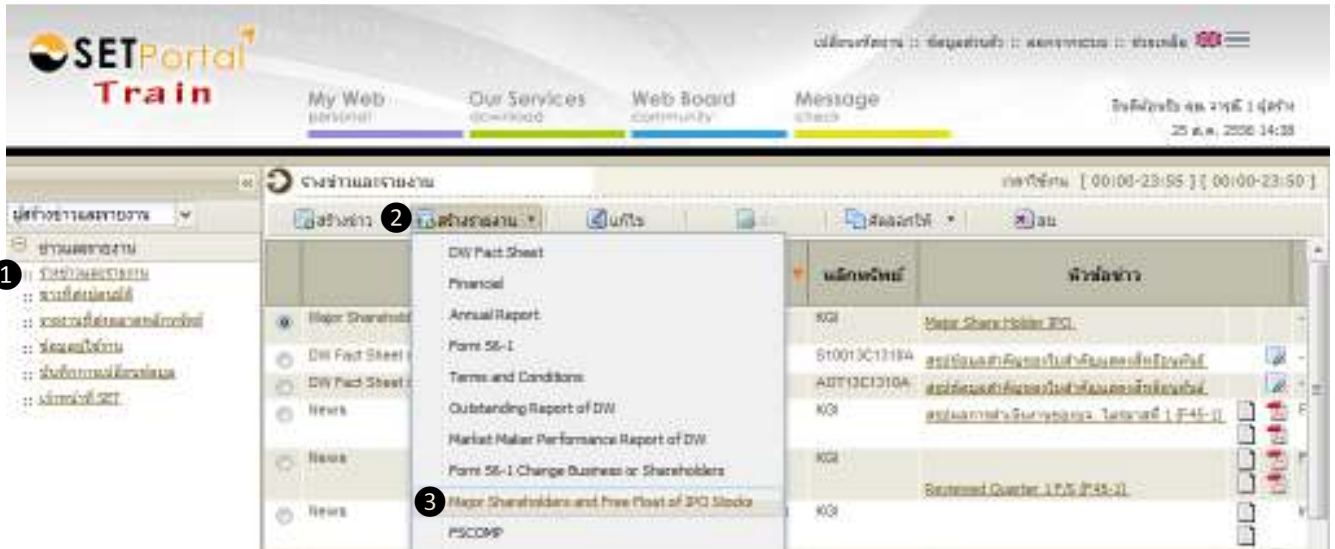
SETPortal Train

My Web personal
Our Services download
Web Board community
Message check

เปลี่ยนรหัสผ่าน :: ข้อมูลส่วนตัว :: ผลการทดสอบ :: ช่วยเหลือ

ยินดีต้อนรับ คุณ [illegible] | ผู้สร้าง
25 ต.ค. 2556 14:38

ผู้สร้างข่าวและรายงาน

ข่าวและรายงาน
1 :: ร่างข่าวและรายงาน
:: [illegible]
:: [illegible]
:: ข้อมูลผู้ใช้งาน
:: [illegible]
:: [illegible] SET

ร่างข่าวและรายงาน
เวลาใช้งาน [ 00:00-23:55 ] [ 00:00-23:50 ]

สร้างข่าว
2 สร้างรายงาน
แก้ไข
ส่งออกไป
ลบ

| | | หลักทรัพย์ | หัวข้อข่าว |
|---|---|---|---|
| | Major Sharehold | KGI | Major Share Holder IPO |
| | DW Fact Sheet | S10013C1318A | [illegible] |
| | DW Fact Sheet | A0T13C1310A | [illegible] |
| | News | KGI | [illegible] |
| | News | KGI | Reviewed Quarter 1 F/S (F45-3) |
| | News | KGI | |

DW Fact Sheet
Financial
Annual Report
Form 56-1
Terms and Conditions
Outstanding Report of DW
Market Maker Performance Report of DW
Form 56-1 Change Business or Shareholders
3 Major Shareholders and Free Float of IPO Stocks
FSCOMP